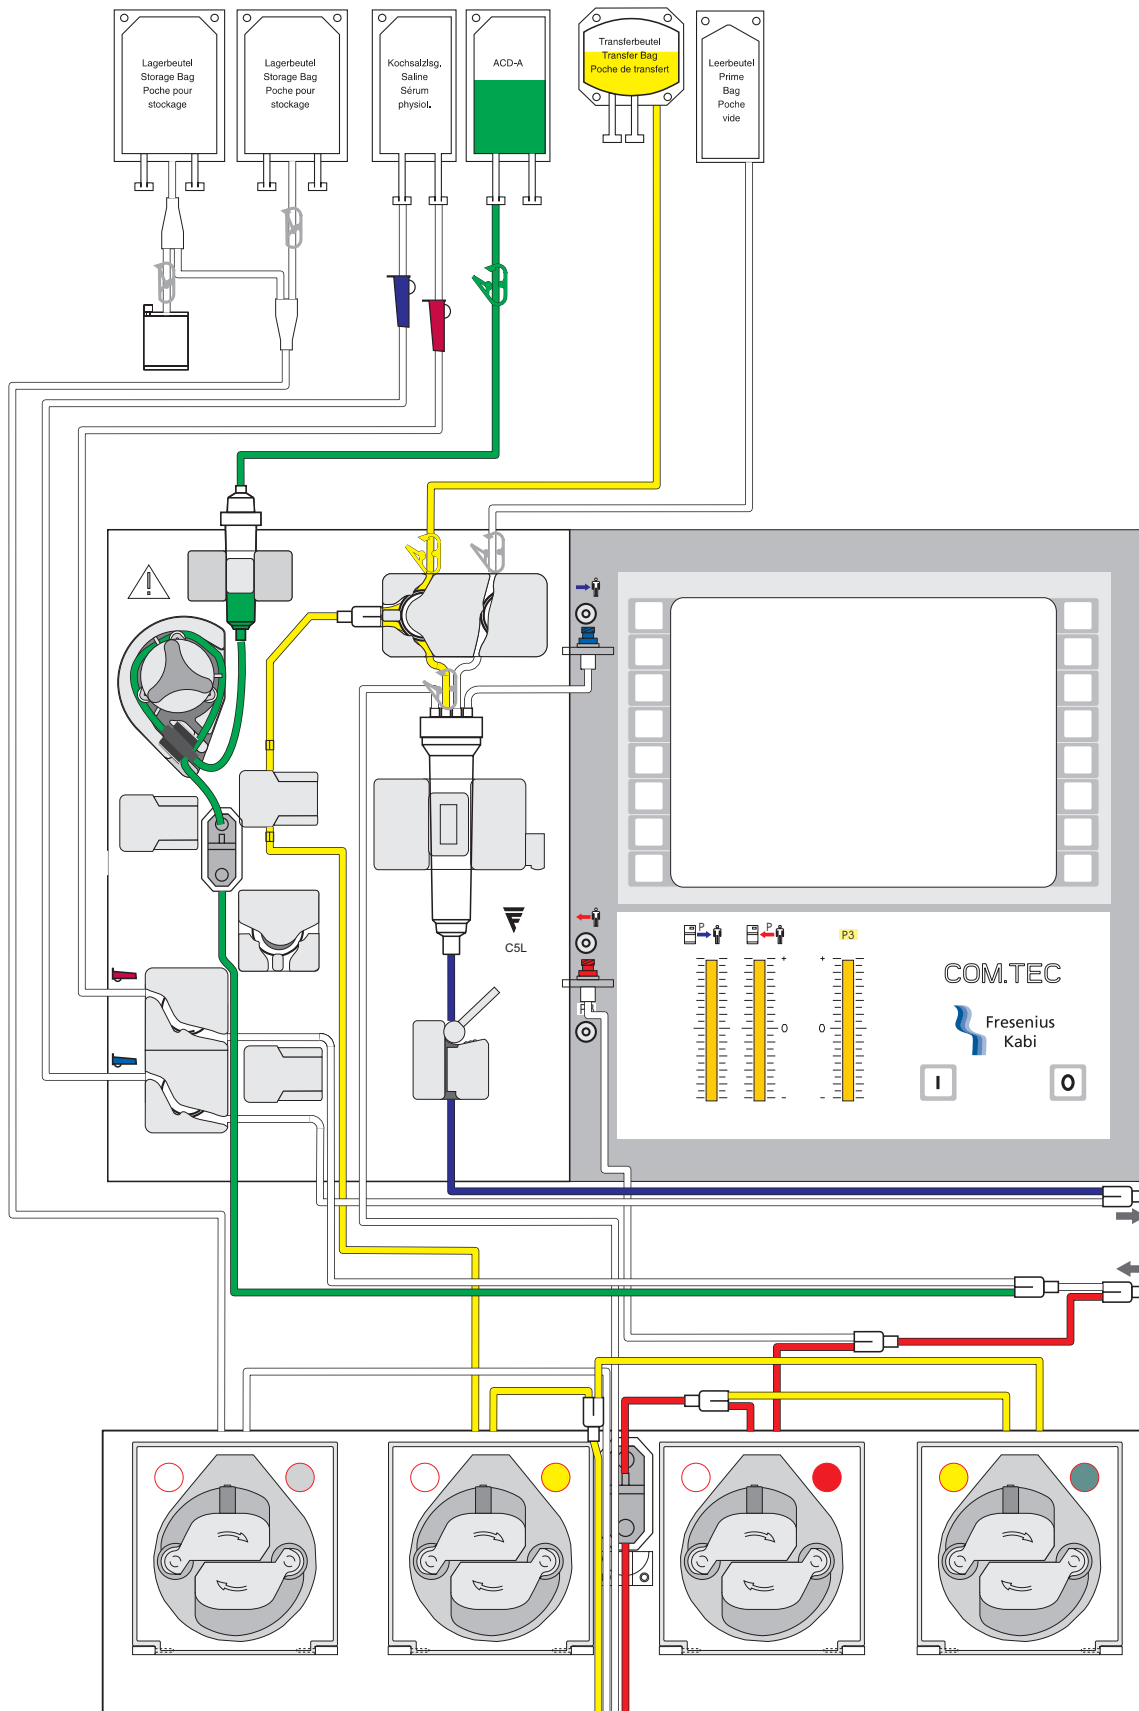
Lagerbeutel
Storage Bag
Poche pour
stockage

Lagerbeutel
Storage Bag
Poche pour
stockage

Kochsalzlsg.
Saline
Sérum
physiol.

ACD-A

Transferbeutel
Transfer Bag
Poche de transfert

Leerbeutel
Prime
Bag
Poche
vide

C5L

P

P

P3

0

0

COM.TEC

Fresenius
Kabi

I

O